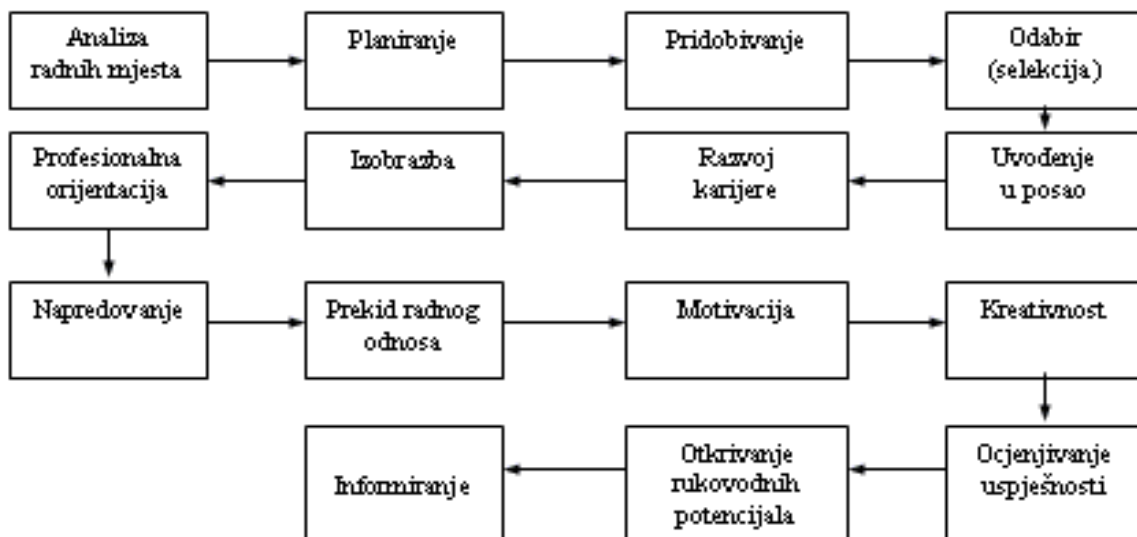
Analiza radnih mjesta

Planiranje

Pridobivanje

Odabir (selekcija)

Uvođenje u posao

Razvoj karijere

Izobrazba

Profesionalna orijentacija

Napredovanje

Prekid radnog odnosa

Motivacija

Kreativnost

Ocjenjivanje uspješnosti

Otkrivanje rukovodnih potencijala

Informiranje